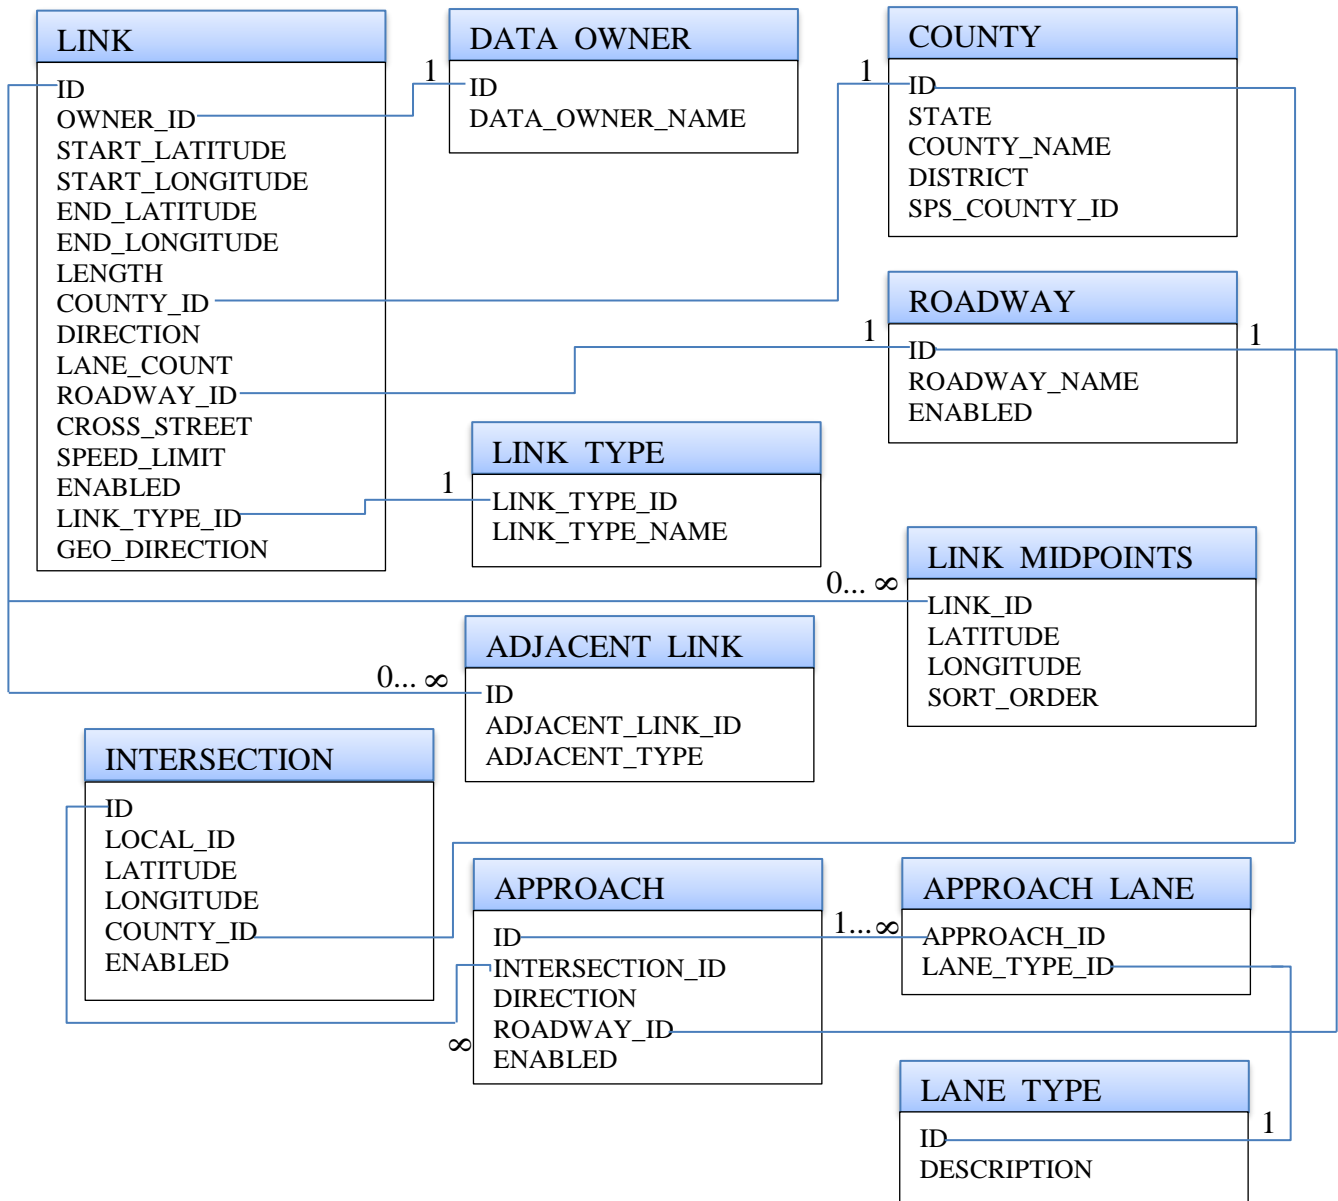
LINK
ID
OWNER_ID
START_LATITUDE
START_LONGITUDE
END_LATITUDE
END_LONGITUDE
LENGTH
COUNTY_ID
DIRECTION
LANE_COUNT
ROADWAY_ID
CROSS_STREET
SPEED_LIMIT
ENABLED
LINK_TYPE_ID
GEO_DIRECTION

1

DATA OWNER
ID
DATA_OWNER_NAME

1

COUNTY
ID
STATE
COUNTY_NAME
DISTRICT
SPS_COUNTY_ID

1

ROADWAY
ID
ROADWAY_NAME
ENABLED

1

1

LINK TYPE
LINK_TYPE_ID
LINK_TYPE_NAME

0... ∞

LINK MIDPOINTS
LINK_ID
LATITUDE
LONGITUDE
SORT_ORDER

0... ∞

ADJACENT LINK
ID
ADJACENT_LINK_ID
ADJACENT_TYPE

INTERSECTION
ID
LOCAL_ID
LATITUDE
LONGITUDE
COUNTY_ID
ENABLED

APPROACH
ID
INTERSECTION_ID
DIRECTION
ROADWAY_ID
ENABLED

∞

1...∞

APPROACH LANE
APPROACH_ID
LANE_TYPE_ID

LANE TYPE
ID
DESCRIPTION

1